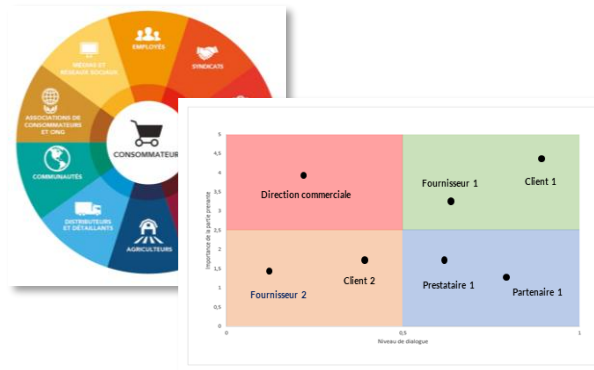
EMPLOYÉS

SYNDICATS

MÉDIAS ET RÉSEAUX SOCIAUX

ASSOCIATIONS DE CONSOMMATEURS ET ONG

CONSOMMATEUR

COMMUNAUTÉS

DISTRIBUTEURS ET DÉTAILLANTS

AGRICULTEURS

5
4,5
4
3,5
3
2,5
2
1,5
1
0,5
0

Importance de la partie prenante

Direction commerciale

Fournisseur 1

Client 1

Fournisseur 2

Client 2

Prestataire 1

Partenaire 1

0
0,5
1

Niveau de dialogue